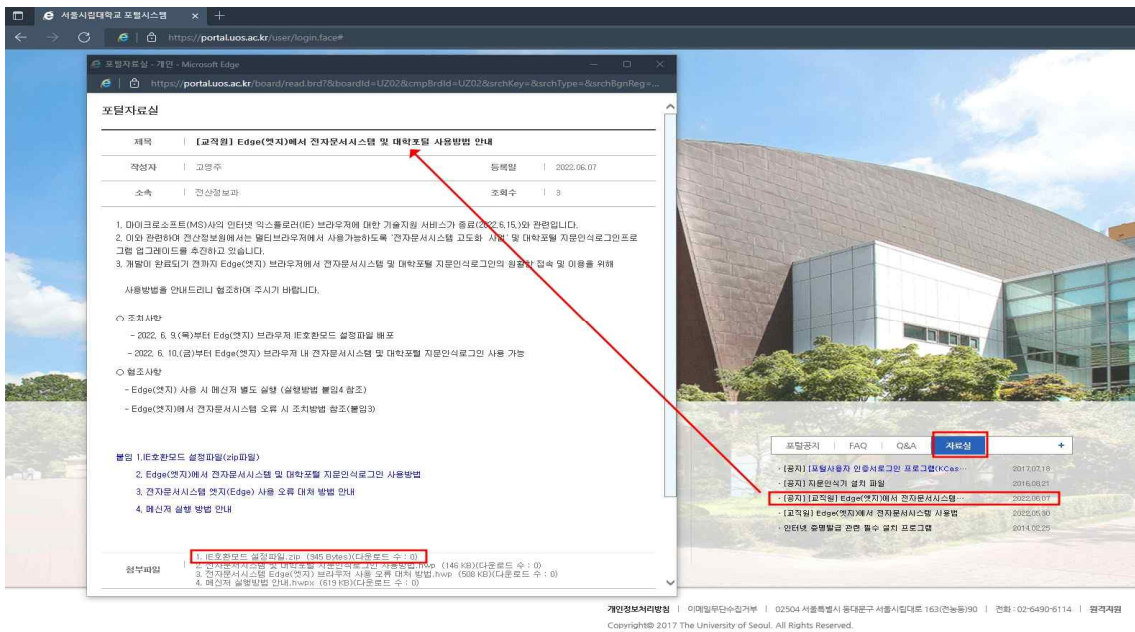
서울시립대학교 포털시스템
https://portal.uos.ac.kr/user/login.face#

포털자료실 - 개인 - Microsoft Edge
https://portal.uos.ac.kr/board/read.brd?&boardId=UZ02&cmpBrdId=UZ02&srchKey=&srchType=&srchBgnReg=...

포털자료실

| 제목 | [교직원] Edge(엣지)에서 전자문서시스템 및 대학포털 사용방법 안내 | | |
|---|---|---|---|
| 작성자 | 고영주 | 등록일 | 2022.06.07 |
| 소속 | 전산정보과 | 조회수 | 3 |

1. 마이크로소프트(MS)사의 인터넷 익스플로러(IE) 브라우저에 대한 기술지원 서비스가 종료(2022.6.15.)와 관련입니다.
2. 이와 관련하여 전산정보원에서는 멀티브라우저에서 사용가능하도록 '전자문서시스템 고도화 사업' 및 대학포털 지문인식로그인프로그램 업그레이드를 추진하고 있습니다.
3. 개발이 완료되기 전까지 Edge(엣지) 브라우저에서 전자문서시스템 및 대학포털 지문인식로그인의 원활한 접속 및 이용을 위해

사용방법을 안내드리니 협조하여 주시기 바랍니다.

○ 조치사항
- 2022. 6. 9.(목)부터 Edg(엣지) 브라우저 IE호환모드 설정파일 배포
- 2022. 6. 10.(금)부터 Edge(엣지) 브라우저 내 전자문서시스템 및 대학포털 지문인식로그인 사용 가능
○ 협조사항
- Edge(엣지) 사용 시 메신저 별도 실행 (실행방법 붙임4 참조)
- Edge(엣지)에서 전자문서시스템 오류 시 조치방법 참조(붙임3)

붙임 1.IE호환모드 설정파일(zip파일)
2. Edge(엣지)에서 전자문서시스템 및 대학포털 지문인식로그인 사용방법
3. 전자문서시스템 엣지(Edge) 사용 오류 대처 방법 안내
4. 메신저 실행 방법 안내

첨부파일
1. IE호환모드 설정파일.zip (945 Bytes)(다운로드 수 : 0)
2. 전자문서시스템 및 대학포털 지문인식로그인 사용방법.hwp (146 KB)(다운로드 수 : 0)
3. 전자문서시스템 Edge(엣지) 브라우저 사용 오류 대처 방법.hwp (508 KB)(다운로드 수 : 0)
4. 메신저 실행방법 안내.hwpx (619 KB)(다운로드 수 : 0)

포털공지 | FAQ | Q&A | 자료실 | +
· [공지] [포털사용자 인증서로그인 프로그램(KCas... 2017.07.18
· [공지] 지문인식기 설치 파일 2016.08.21
· [공지] [교직원] Edge(엣지)에서 전자문서시스템... 2022.06.07
· [교직원] Edge(엣지)에서 전자문서시스템 사용법 2022.05.30
· 인터넷 증명발급 관련 필수 설치 프로그램 2014.02.25

개인정보처리방침 | 이메일무단수집거부 | 02504 서울특별시 동대문구 서울시립대로 163(전농동90) | 전화 : 02-6490-6114 | 원격지원
Copyright© 2017 The University of Seoul. All Rights Reserved.